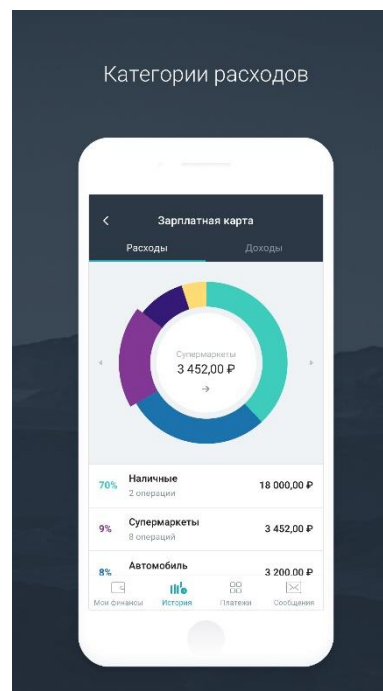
Категории расходов

<

Зарплатная карта

Расходы

Доходы

Супермаркеты

3 452,00 ₽

→

| 70% | Наличные 2 операции | 18 000,00 ₽ |
|---|---|---|
| 9% | Супермаркеты 8 операций | 3 452,00 ₽ |
| 8% | Автомобиль | 3 200,00 ₽ |

Мои финансы

История

Платежи

Сообщения